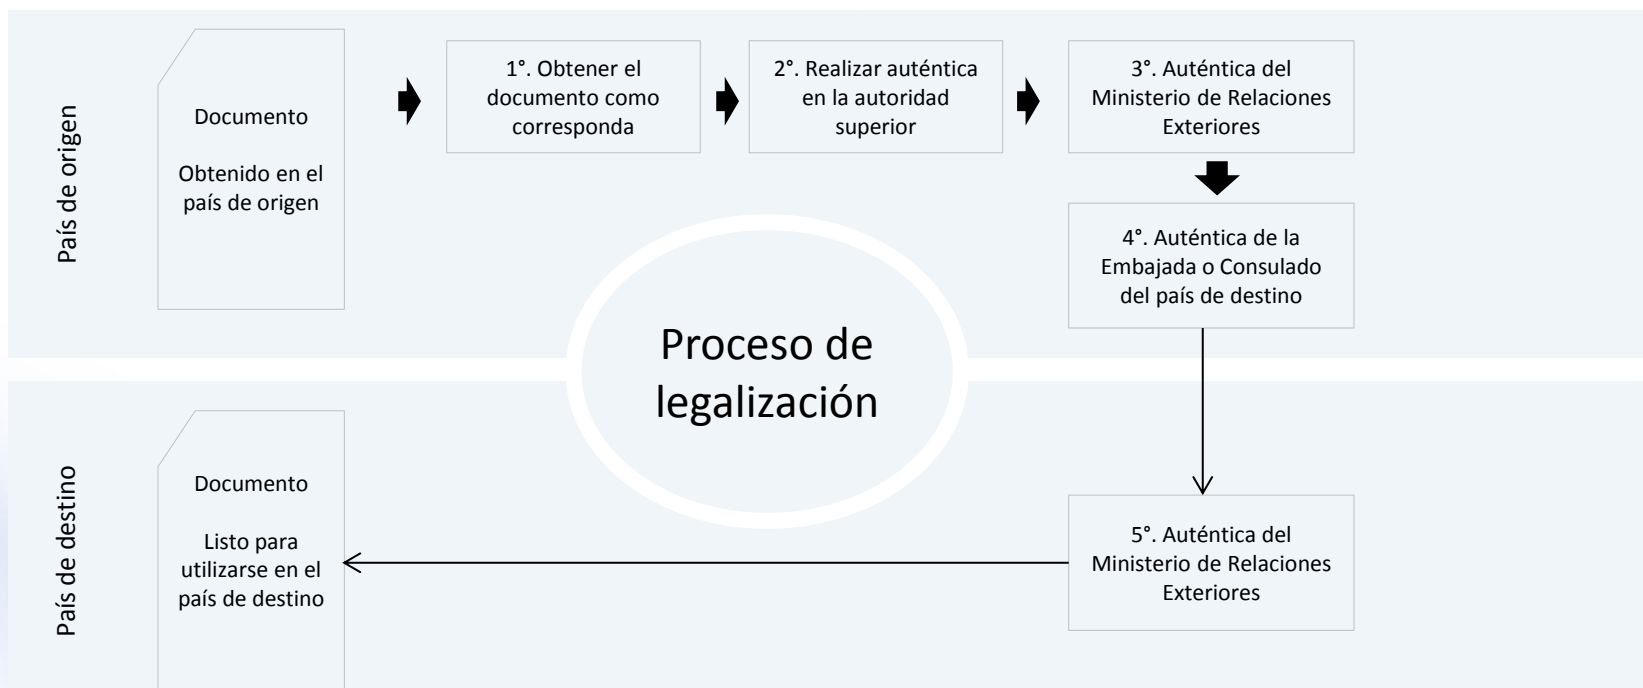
País de origen

Documento

Obtenido en el país de origen

1°. Obtener el documento como corresponda

2°. Realizar auténtica en la autoridad superior

3°. Auténtica del Ministerio de Relaciones Exteriores

4°. Auténtica de la Embajada o Consulado del país de destino

Proceso de legalización

País de destino

Documento

Listo para utilizarse en el país de destino

5°. Auténtica del Ministerio de Relaciones Exteriores